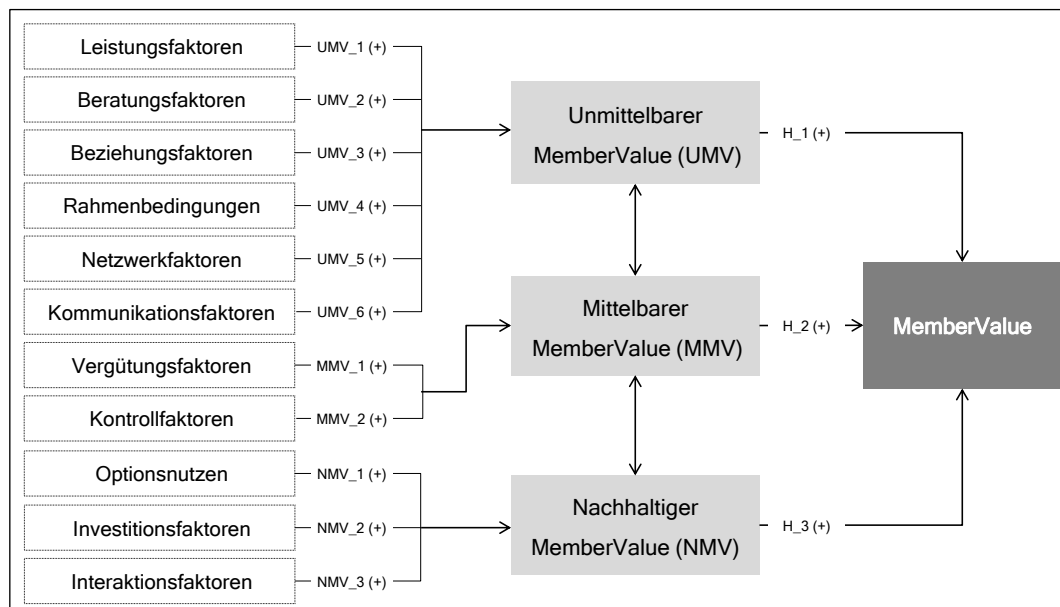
Leistungsfaktoren
UMV_1 (+)

Beratungsfaktoren
UMV_2 (+)

Beziehungsfaktoren
UMV_3 (+)

Rahmenbedingungen
UMV_4 (+)

Netzwerkfaktoren
UMV_5 (+)

Kommunikationsfaktoren
UMV_6 (+)

Vergütungsfaktoren
MMV_1 (+)

Kontrollfaktoren
MMV_2 (+)

Optionsnutzen
NMV_1 (+)

Investitionsfaktoren
NMV_2 (+)

Interaktionsfaktoren
NMV_3 (+)

Unmittelbarer MemberValue (UMV)
H_1 (+)

Mittelbarer MemberValue (MMV)
H_2 (+)

Nachhaltiger MemberValue (NMV)
H_3 (+)

MemberValue